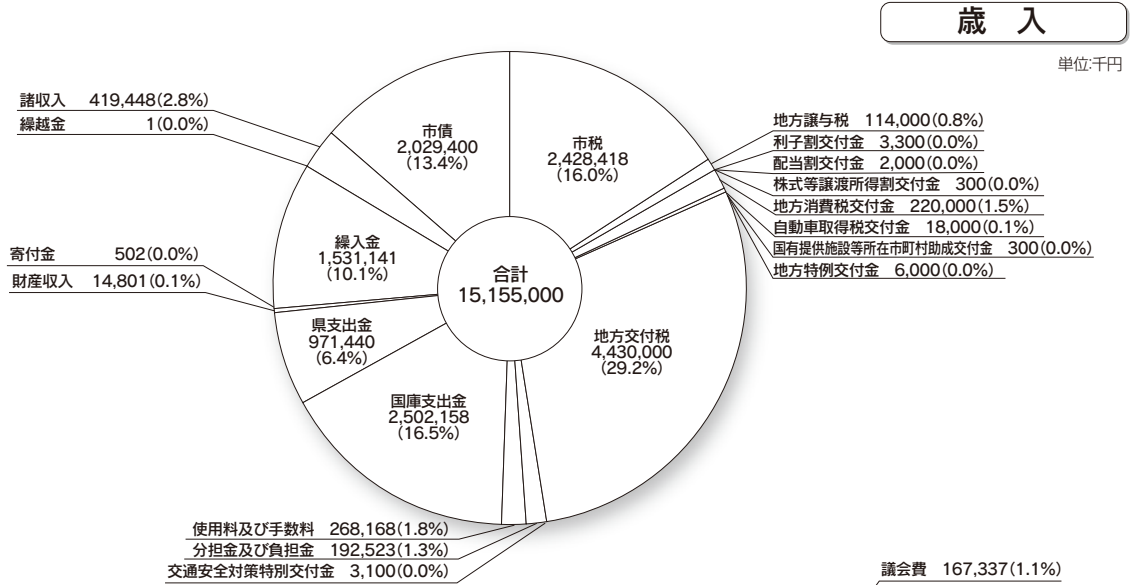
歳　入

単位:千円

諸収入　419,448(2.8%)
繰越金　1(0.0%)

市債
2,029,400
(13.4%)

市税
2,428,418
(16.0%)

地方譲与税　114,000(0.8%)
利子割交付金　3,300(0.0%)
配当割交付金　2,000(0.0%)
株式等譲渡所得割交付金　300(0.0%)
地方消費税交付金　220,000(1.5%)
自動車取得税交付金　18,000(0.1%)
国有提供施設等所在市町村助成交付金　300(0.0%)
地方特例交付金　6,000(0.0%)

寄付金　502(0.0%)
財産収入　14,801(0.1%)

繰入金
1,531,141
(10.1%)

合計
15,155,000

県支出金
971,440
(6.4%)

地方交付税
4,430,000
(29.2%)

国庫支出金
2,502,158
(16.5%)

使用料及び手数料　268,168(1.8%)
分担金及び負担金　192,523(1.3%)
交通安全対策特別交付金　3,100(0.0%)

議会費　167,337(1.1%)